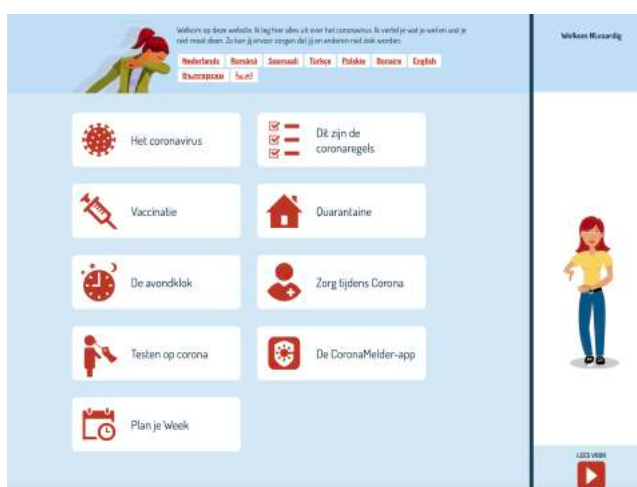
Welkom op deze website. Ik leg hier alles uit over het coronavirus. Ik vertel je wat je wel en wat je niet moet doen. Zo kan jij ervoor zorgen dat jij en anderen niet ziek worden.

Nederlands Română Soomaali Türkçe Polskie Bonaire English Български عربية

Welkom Nieuwsgierig

Het coronavirus

Dit zijn de coronaregels

Vaccinatie

Quarantaine

De avondklok

Zorg tijdens Corona

Testen op corona

De CoronaMelder-app

Plan je Week

LEES VOOR